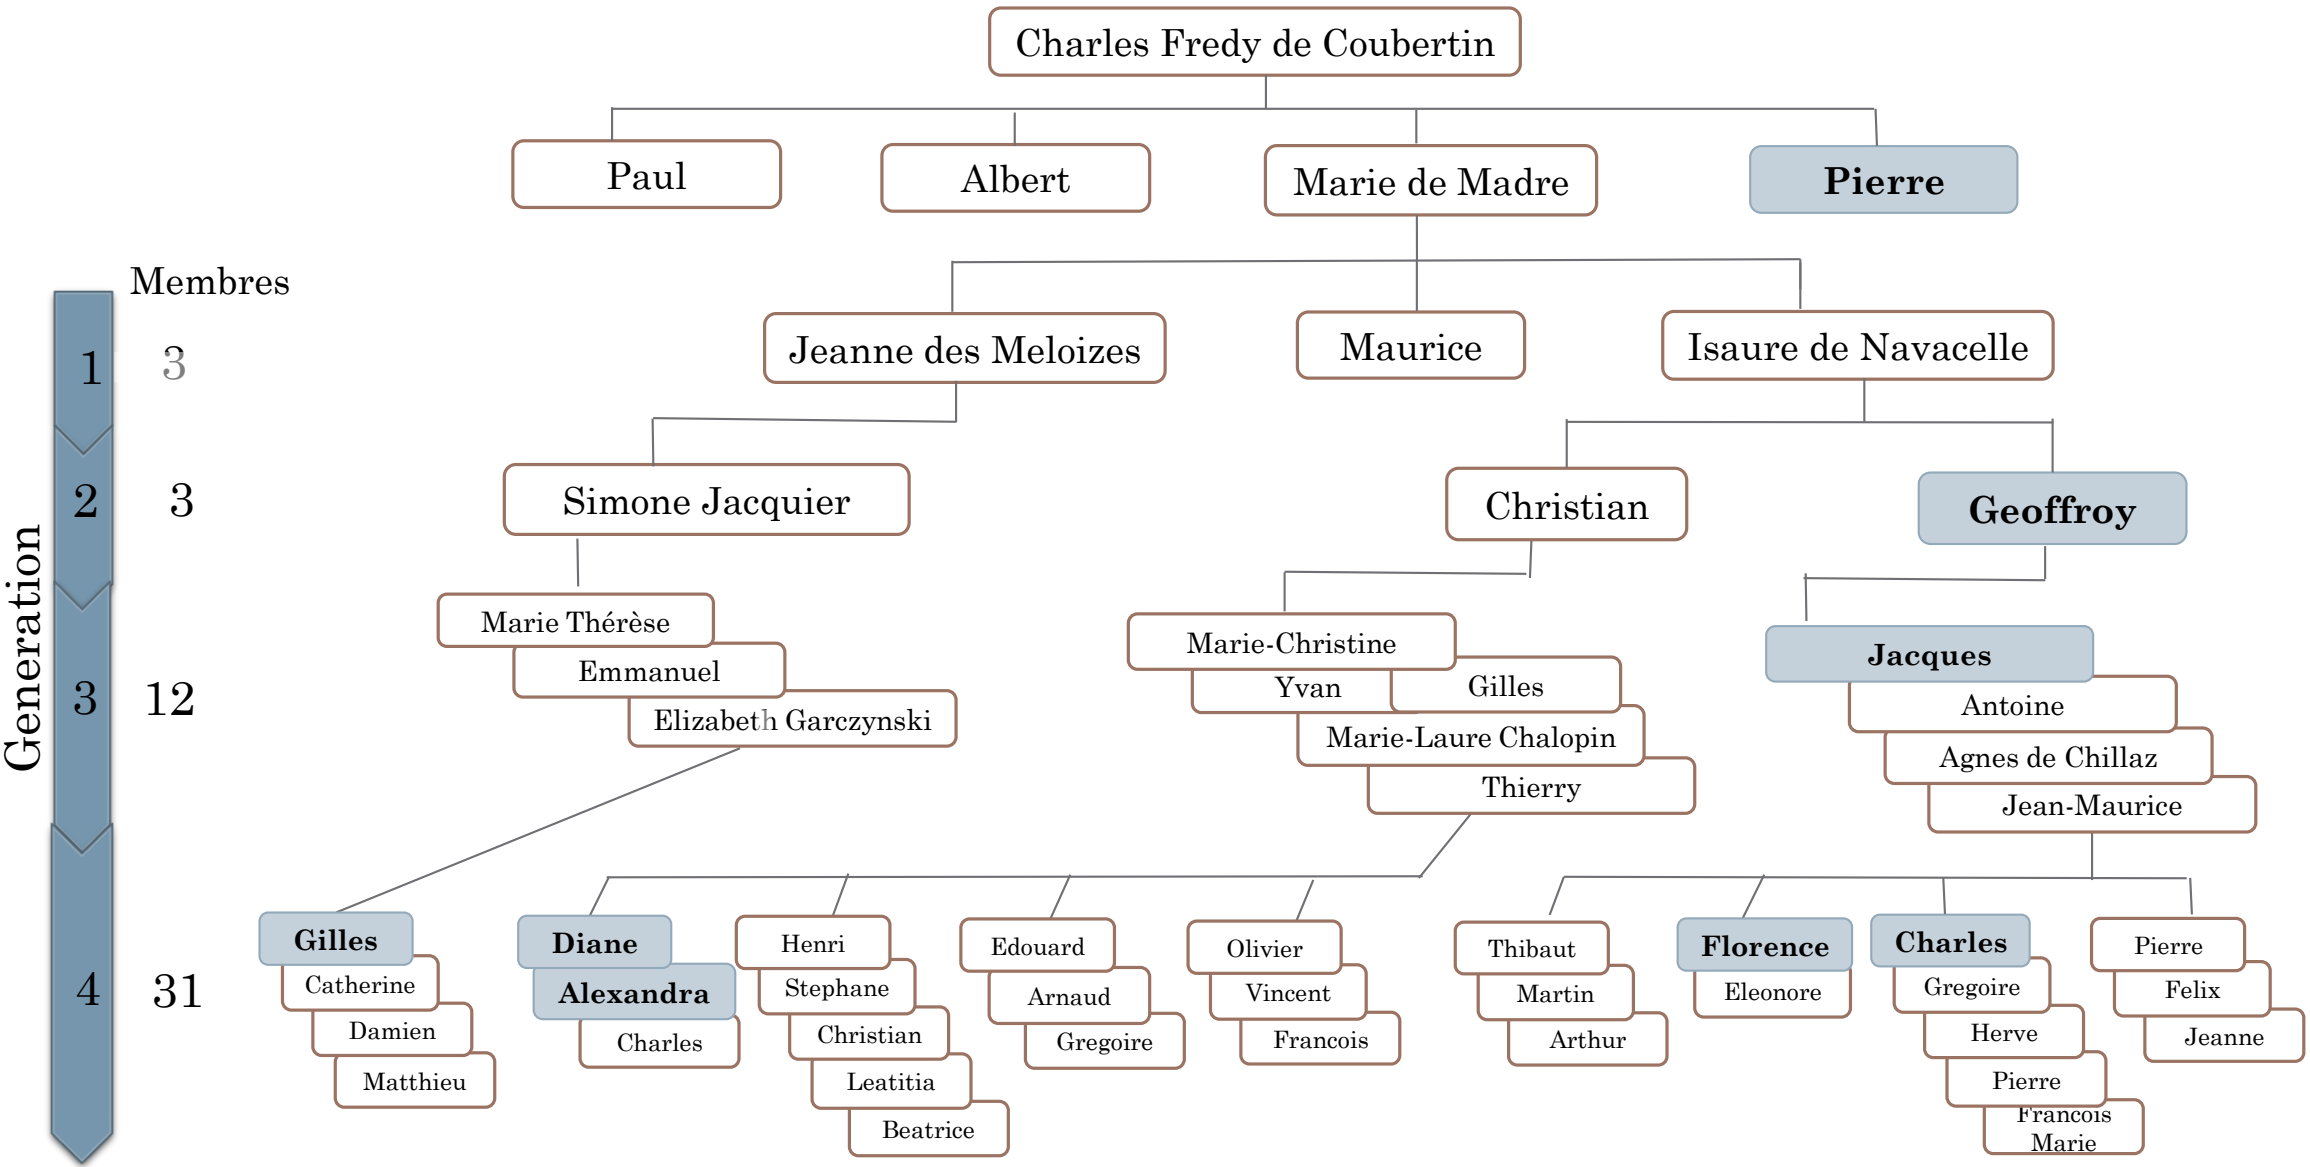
Charles Fredy de Coubertin

Paul

Albert

Marie de Madre

Pierre

Membres

Jeanne des Meloizes

Maurice

Isaure de Navacelle

Generation

1 3

2 3

3 12

4 31

Simone Jacquier

Christian

Geoffroy

Marie Thérèse
Emmanuel
Elizabeth Garczynski

Marie-Christine
Yvan
Gilles
Marie-Laure Chalopin
Thierry

Jacques
Antoine
Agnes de Chillaz
Jean-Maurice

Gilles
Catherine
Damien
Matthieu

Diane
Alexandra
Charles

Henri
Stephane
Christian
Leatitia
Beatrice

Edouard
Arnaud
Gregoire

Olivier
Vincent
Francois

Thibaut
Martin
Arthur

Florence
Eleonore

Charles
Gregoire
Herve
Pierre
Francois Marie

Pierre
Felix
Jeanne